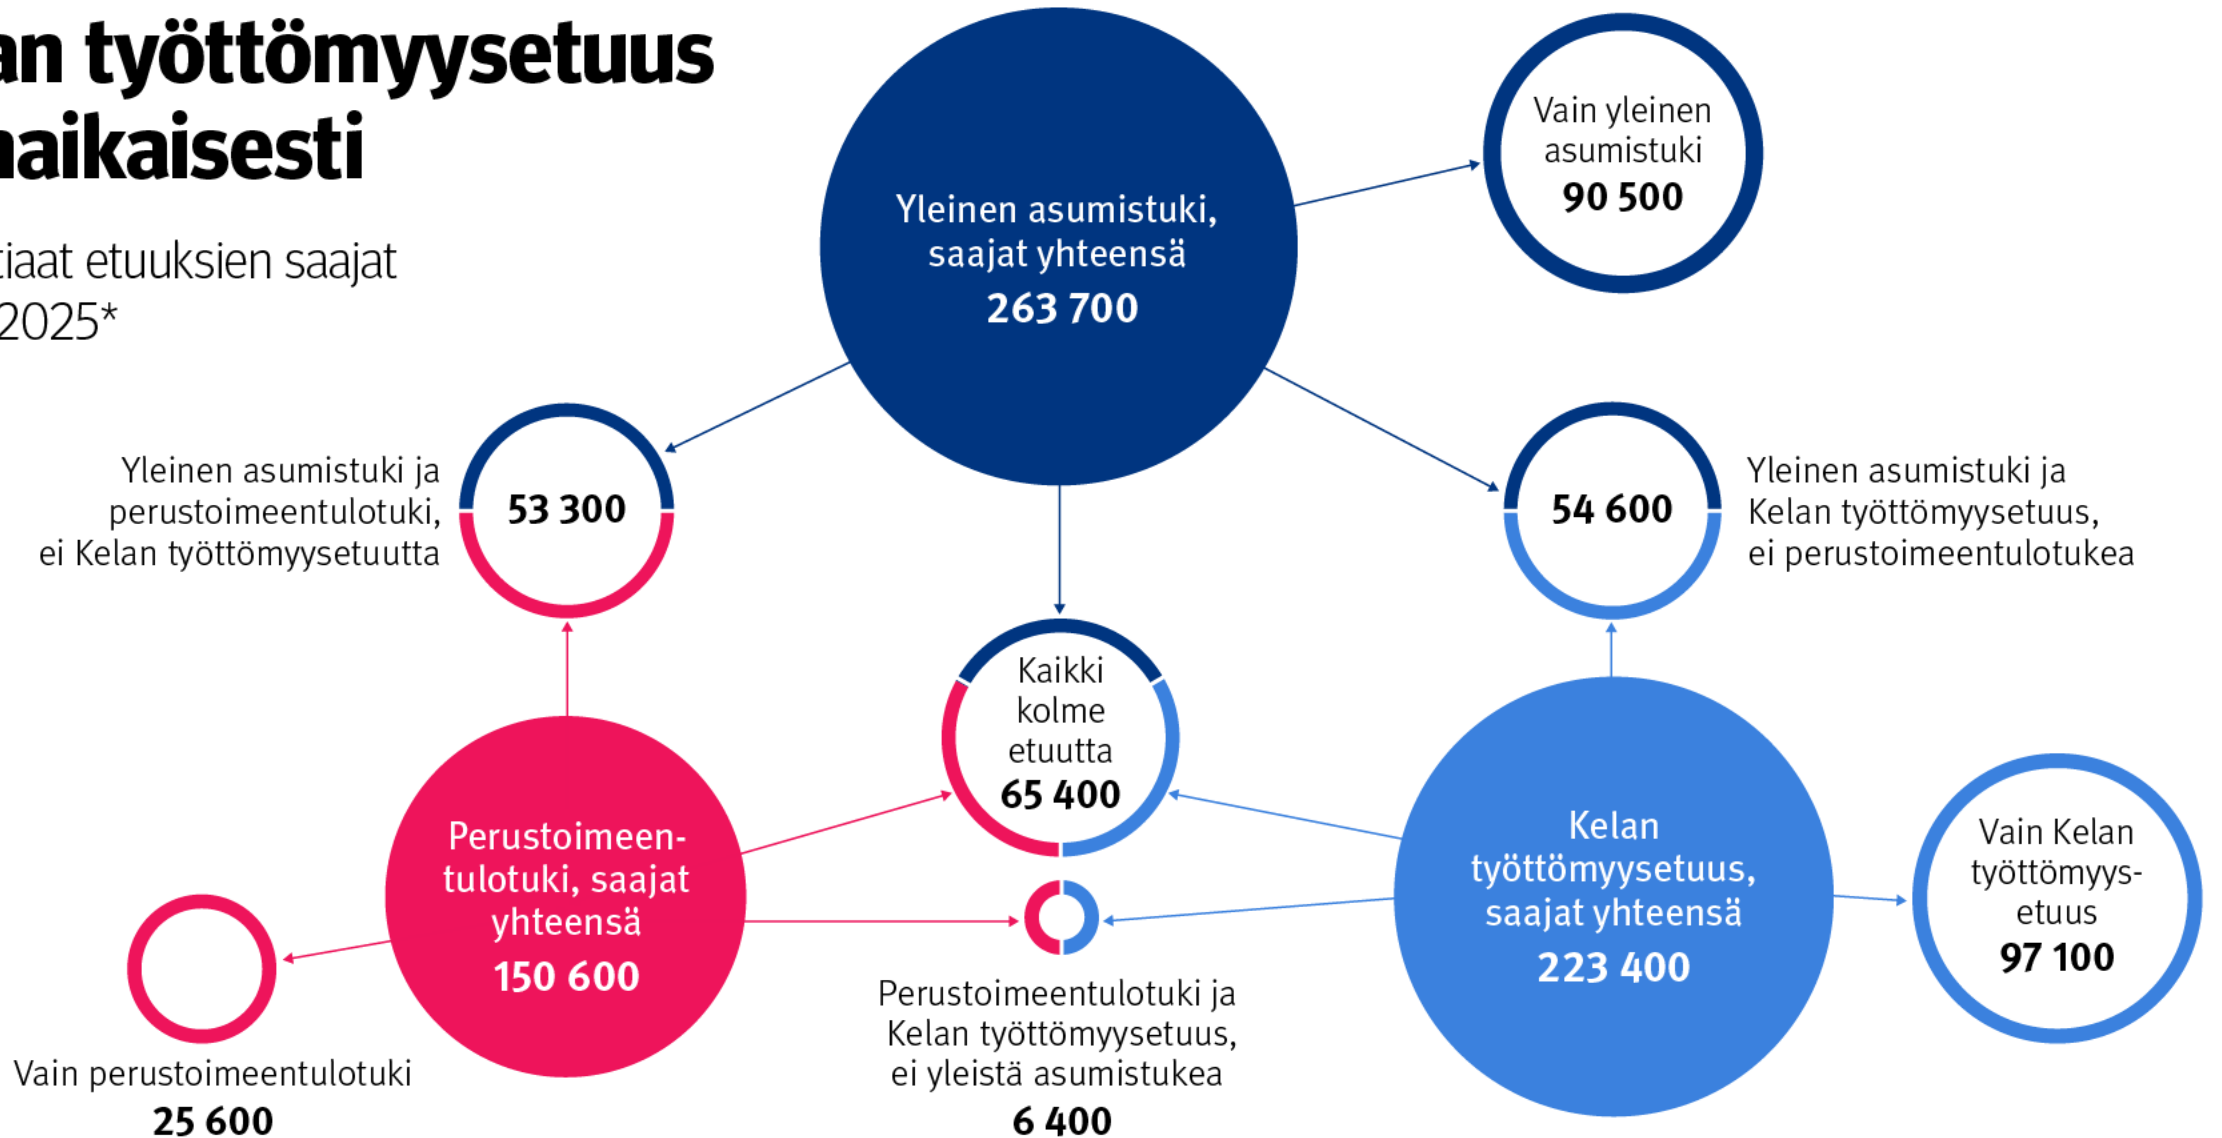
an työttömyysetuus
aikaisesti

tiaat etuuksien saajat
2025*

Yleinen asumistuki, saajat yhteensä
263 700

Vain yleinen asumistuki
90 500

Yleinen asumistuki ja perustoimeentulotuki, ei Kelan työttömyysetuutta
53 300

54 600
Yleinen asumistuki ja Kelan työttömyysetuus, ei perustoimeentulotukea

Kaikki kolme etuutta
65 400

Perustoimeentulotuki, saajat yhteensä
150 600

Kelan työttömyysetuus, saajat yhteensä
223 400

Vain Kelan työttömyysetuus
97 100

Vain perustoimeentulotuki
25 600

Perustoimeentulotuki ja Kelan työttömyysetuus, ei yleistä asumistukea
6 400